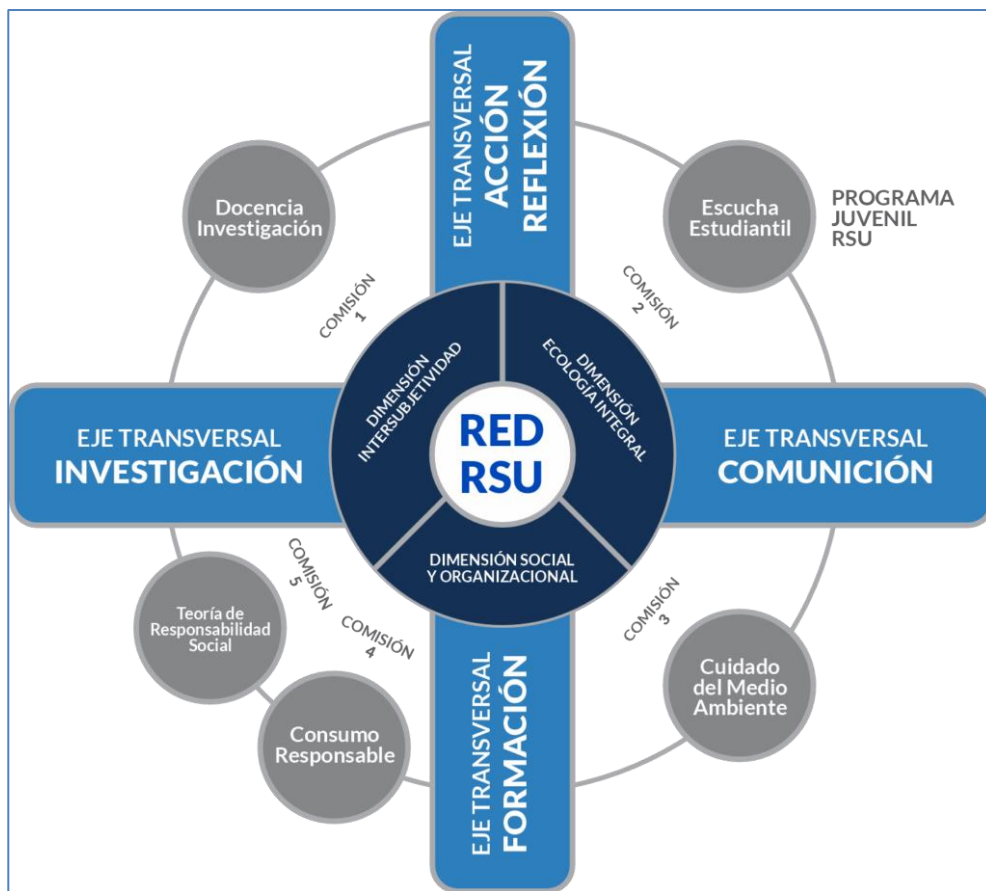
EJE TRANSVERSAL
ACCIÓN
REFLEXIÓN

Docencia
Investigación

Escucha
Estudiantil

PROGRAMA
JUVENIL
RSU

COMISIÓN
1

COMISIÓN
2

DIMENSIÓN
INTERSUBJETIVIDAD

DIMENSIÓN
ECOLOGÍA INTEGRAL

EJE TRANSVERSAL
INVESTIGACIÓN

RED
RSU

EJE TRANSVERSAL
COMUNICIÓN

DIMENSIÓN SOCIAL
Y ORGANIZACIONAL

COMISIÓN
5

COMISIÓN
4

COMISIÓN
3

Teoría de
Responsabilidad
Social

Consumo
Responsable

EJE TRANSVERSAL
FORMACIÓN

Cuidado
del Medio
Ambiente